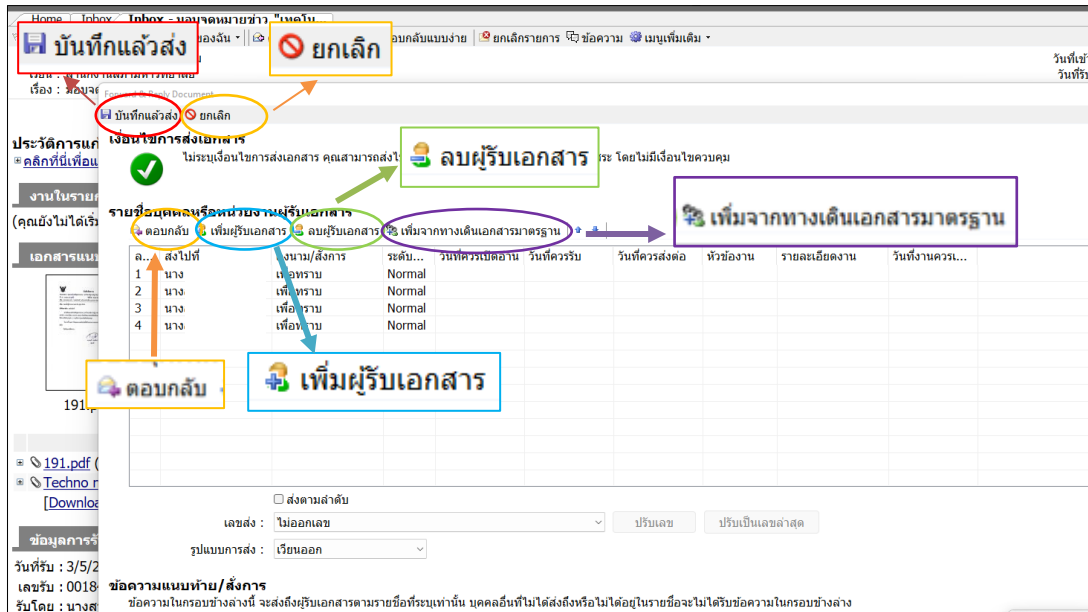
Home | Inbox | Inbox - มอบจดหมายข่าว "เทคโน

บันทึกแล้วส่ง

ยกเลิก

ของฉัน | อบกลับแบบง่าย | ยกเลิกรายการ | ข้อความ | เมนูเพิ่มเติม

วันที่เข้
วันที่รับ

เรื่อง : มอบจด

Forward & Reply Document

บันทึกแล้วส่ง | ยกเลิก

เงื่อนไขการส่งเอกสาร

ไม่ระบุเงื่อนไขการส่งเอกสาร คุณสามารถส่งไ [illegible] ระ โดยไม่มีเงื่อนไขควบคุม

ลบผู้รับเอกสาร

ประวัติการแก
คลิกที่นี่เพื่อแ

งานในราย
(คุณยังไม่ได้เริ่

เอกสารแนบ

191

รายชื่อบุคคลหรือหน่วยงานผู้รับเอกสาร

เพิ่มจากทางเดินเอกสารมาตรฐาน

ตอบกลับ | เพิ่มผู้รับเอกสาร | ลบผู้รับเอกสาร | เพิ่มจากทางเดินเอกสารมาตรฐาน

| ล... | ส่งไปที่ | งนาม/สั่งการ | ระดับ | วันที่ควรเปิดอ่าน | วันที่ควรรับ | วันที่ควรส่งต่อ | หัวข้องาน | รายละเอียดงาน | วันที่งานควรเ... |
|---|---|---|---|---|---|---|---|---|---|
| 1 | นาง | เพื่อทราบ | Normal | | | | | | |
| 2 | นาง | เพื่อทราบ | Normal | | | | | | |
| 3 | นาง | เพื่อทราบ | Normal | | | | | | |
| 4 | นาง | เพื่อทราบ | Normal | | | | | | |

ตอบกลับ

เพิ่มผู้รับเอกสาร

191.pdf
Techno
[Downlo

ส่งตามลำดับ

ข้อมูลการรั

เลขส่ง : ไม่ออกเลข | ปรับเลข | ปรับเป็นเลขล่าสุด

วันที่รับ : 3/5/2
เลขรับ : 0018

รูปแบบการส่ง : เวียนออก

ข้อความแนบท้าย/สั่งการ

รับโดย : นางส

ข้อความในกรอบข้างล่างนี้ จะส่งถึงผู้รับเอกสารตามรายชื่อที่ระบุเท่านั้น บุคคลอื่นที่ไม่ได้ส่งถึงหรือไม่ได้อยู่ในรายชื่อจะไม่ได้รับข้อความในกรอบข้างล่าง